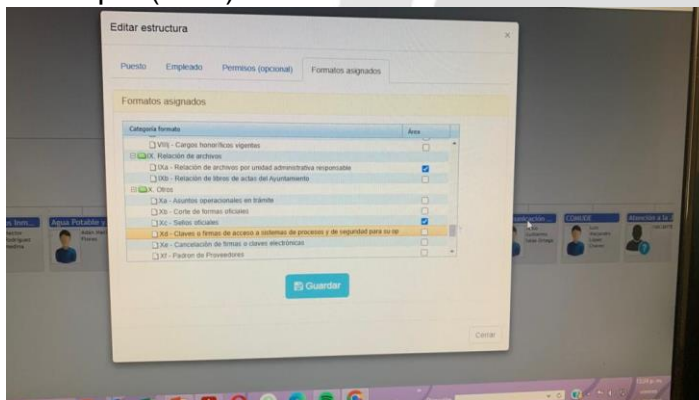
Editar estructura

Puesto | Empleado | Permisos (opcional) | Formatos asignados

Formatos asignados

| Categoría formato | Área |
|---|---|
| VIIIj - Cargos honoríficos vigentes | |
| IX. Relación de archivos | |
| IXa - Relación de archivos por unidad administrativa responsable | |
| IXb - Relación de libros de actas del Ayuntamiento | |
| X. Otros | |
| Xa - Asuntos operacionales en trámite | |
| Xb - Corte de formas oficiales | |
| Xc - Sellos oficiales | |
| Xd - Claves a firmas de acceso a sistemas de procesos y de seguridad para su op | |
| Xe - Cancelación de firmas o claves electrónicas | |
| Xf - Padrón de Proveedores | |

Guardar

Cerrar

Agua Potable y

COMUDE

Atención a la